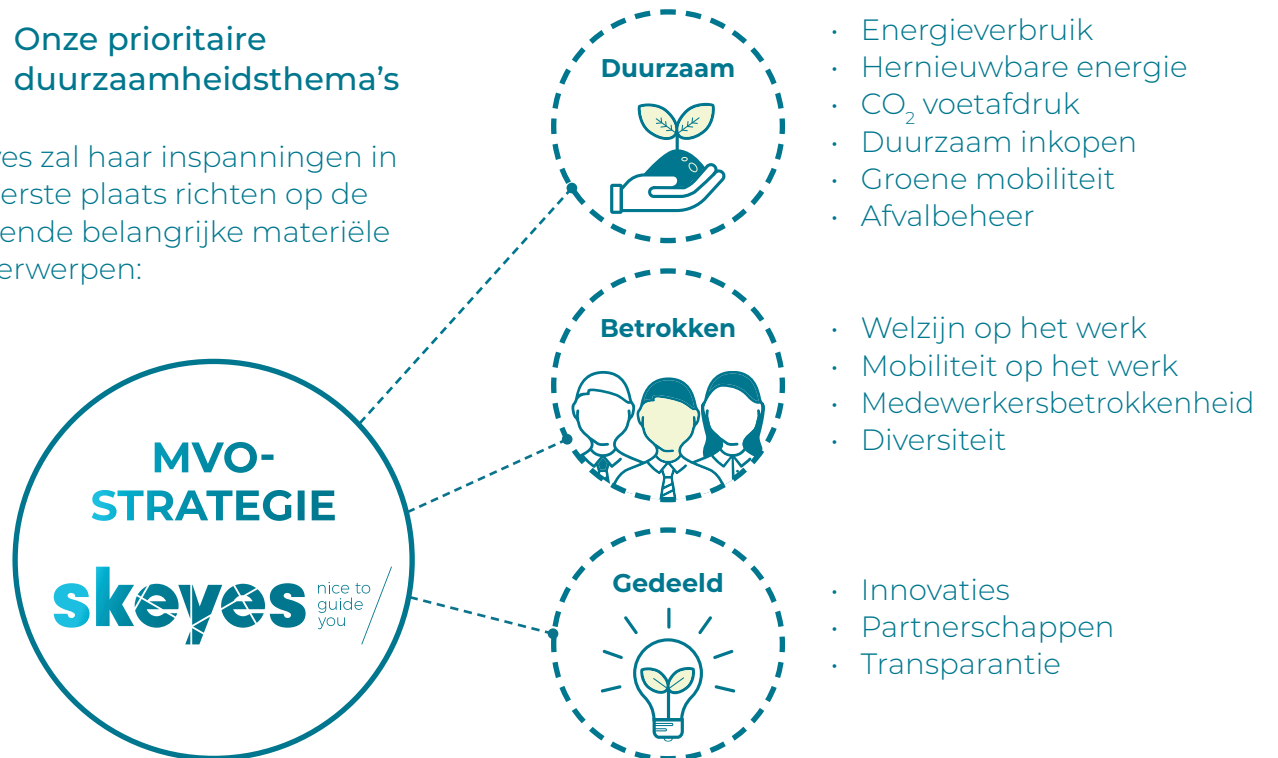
Onze prioritaire duurzaamheidsthema's

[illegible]es zal haar inspanningen in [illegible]erste plaats richten op de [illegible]ende belangrijke materiële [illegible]erwerpen:

MVO-STRATEGIE

skeyes nice to guide you

Duurzaam

- Energieverbruik
- Hernieuwbare energie
- $CO_2$ voetafdruk
- Duurzaam inkopen
- Groene mobiliteit
- Afvalbeheer

Betrokken

- Welzijn op het werk
- Mobiliteit op het werk
- Medewerkersbetrokkenheid
- Diversiteit

Gedeeld

- Innovaties
- Partnerschappen
- Transparantie